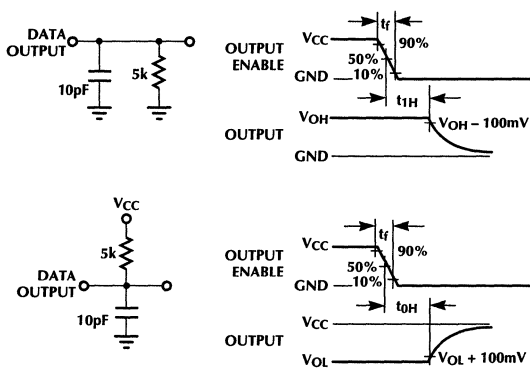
DATA OUTPUT

10pF

5k

OUTPUT ENABLE

$V_{CC}$

$t_f$

90%

50%

GND

10%

$t_{1H}$

OUTPUT

$V_{OH}$

$V_{OH}$ – 100mV

GND

$V_{CC}$

5k

DATA OUTPUT

10pF

OUTPUT ENABLE

$V_{CC}$

$t_f$

90%

50%

GND

10%

$t_{0H}$

OUTPUT

$V_{CC}$

$V_{OL}$

$V_{OL}$ + 100mV